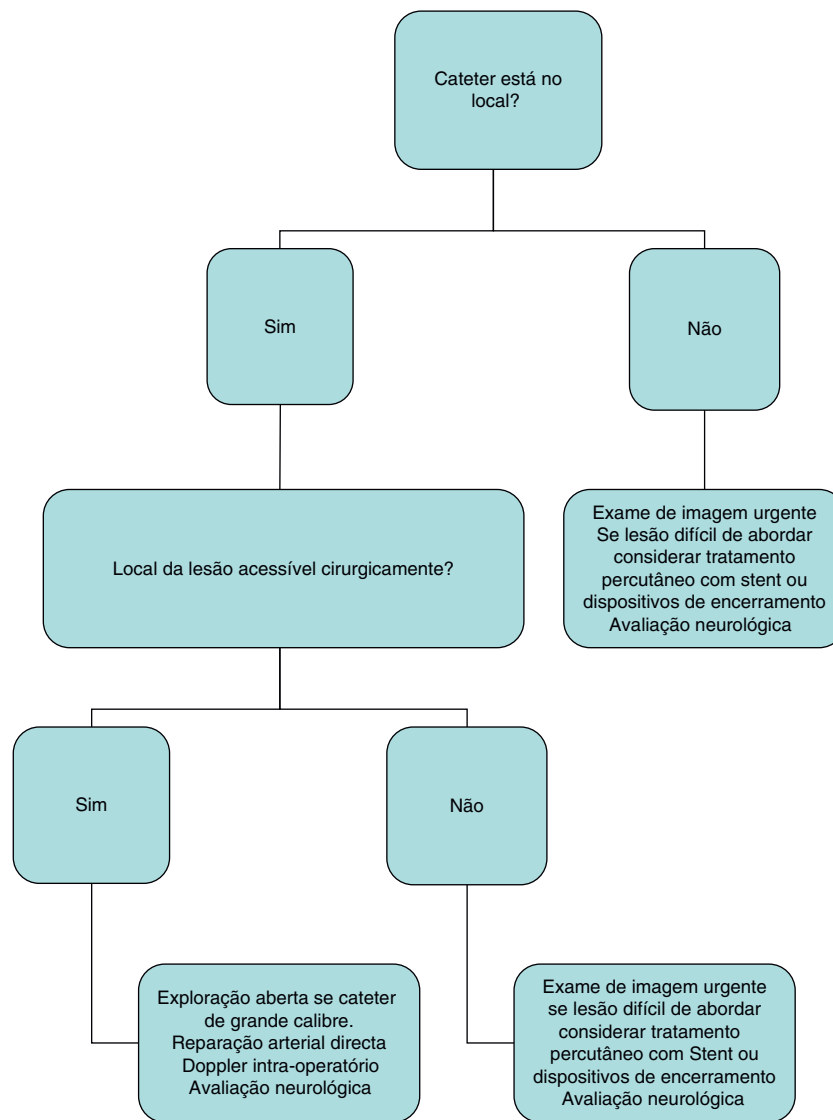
Cateter está no local?

Sim

Não

Local da lesão acessível cirurgicamente?

Exame de imagem urgente
Se lesão difícil de abordar considerar tratamento percutâneo com stent ou dispositivos de encerramento
Avaliação neurológica

Sim

Não

Exploração aberta se cateter de grande calibre.
Reparação arterial directa
Doppler intra-operatório
Avaliação neurológica

Exame de imagem urgente
se lesão difícil de abordar considerar tratamento percutâneo com Stent ou dispositivos de encerramento
Avaliação neurológica